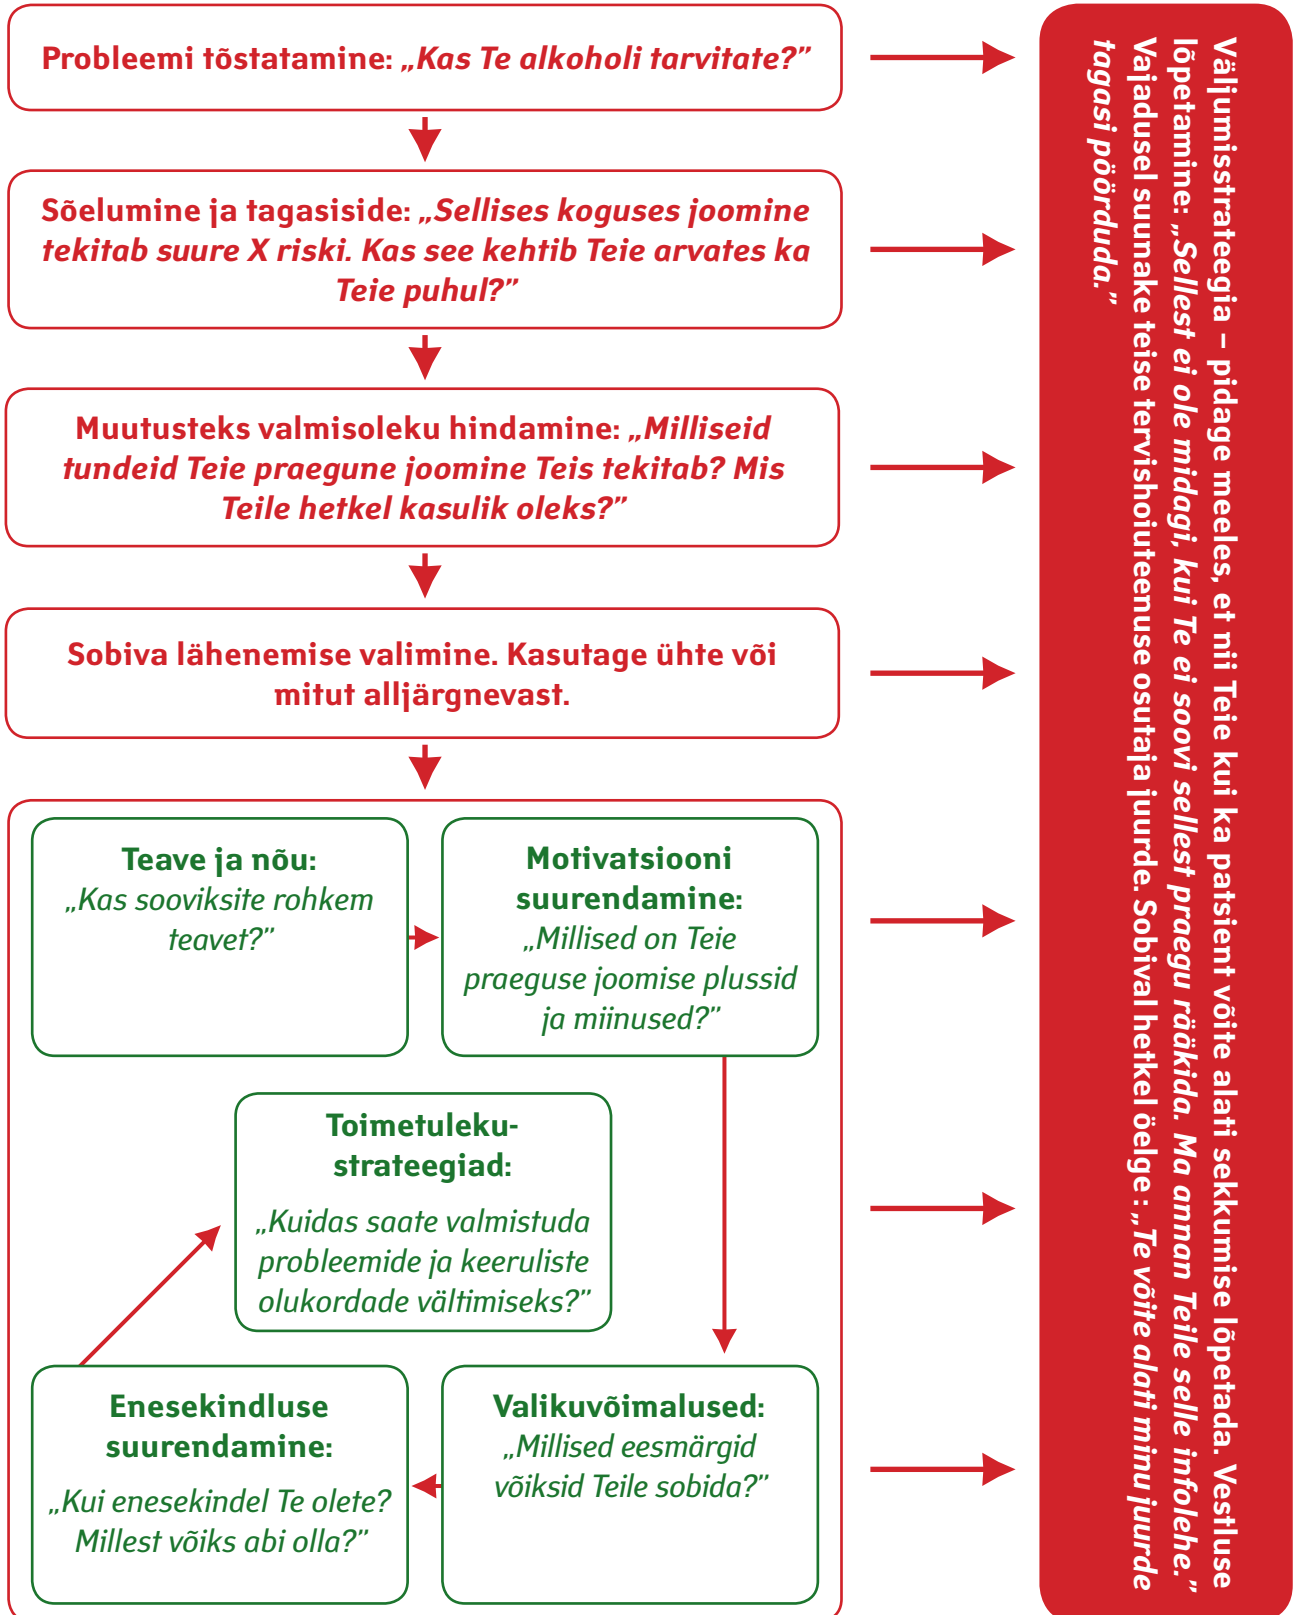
Probleemi tõstatamine: „Kas Te alkoholi tarvitate?”

Sõelumine ja tagasiside: „Sellises koguses joomine tekitab suure X riski. Kas see kehtib Teie arvates ka Teie puhul?”

Muutusteks valmisoleku hindamine: „Milliseid tundeid Teie praegune joomine Teis tekitab? Mis Teile hetkel kasulik oleks?”

Sobiva lähenemise valimine. Kasutage ühte või mitut alljärgnevast.

Teave ja nõu: „Kas sooviksite rohkem teavet?”

Motivatsiooni suurendamine: „Millised on Teie praeguse joomise plussid ja miinused?”

Toimetuleku-strateegiad: „Kuidas saate valmistuda probleemide ja keeruliste olukordade vältimiseks?”

Enesekindluse suurendamine: „Kui enesekindel Te olete? Millest võiks abi olla?”

Valikuvõimalused: „Millised eesmärgid võiksid Teile sobida?”

Väljumisstrateegia – pidage meeles, et nii Teie kui ka patsient võite alati sekkumise lõpetada. Vestluse lõpetamine: „Sellest ei ole midagi, kui Te ei soovi sellest praegu rääkida. Ma annan Teile selle infolehe.” Vajadusel suunake teise tervishoiuteenuse osutaja juurde. Sobival hetkel öelge: „Te võite alati minu juurde tagasi pöörduda.”